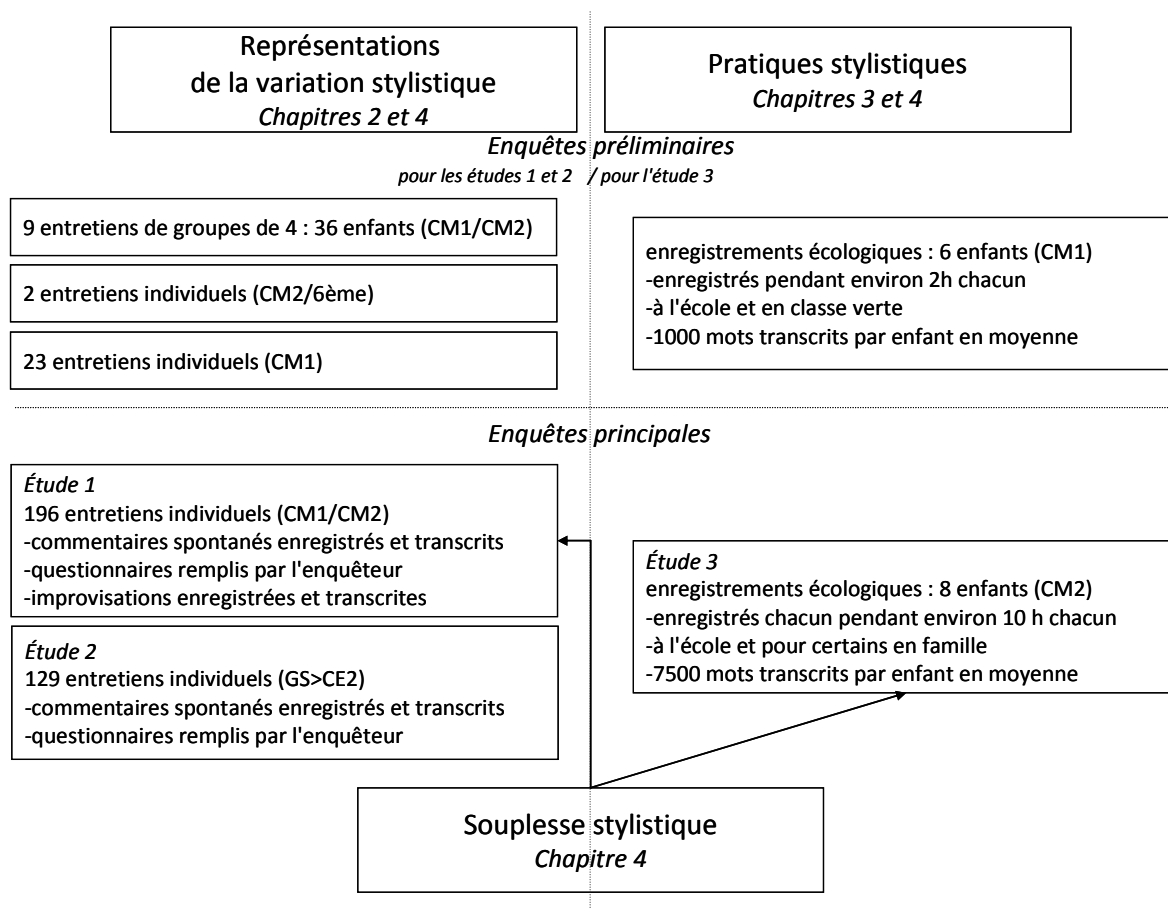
Représentations
de la variation stylistique
*Chapitres 2 et 4*

Pratiques stylistiques
*Chapitres 3 et 4*

*Enquêtes préliminaires*
*pour les études 1 et 2 / pour l'étude 3*

9 entretiens de groupes de 4 : 36 enfants (CM1/CM2)

2 entretiens individuels (CM2/6ème)

23 entretiens individuels (CM1)

enregistrements écologiques : 6 enfants (CM1)
-enregistrés pendant environ 2h chacun
-à l'école et en classe verte
-1000 mots transcrits par enfant en moyenne

*Enquêtes principales*

*Étude 1*
196 entretiens individuels (CM1/CM2)
-commentaires spontanés enregistrés et transcrits
-questionnaires remplis par l'enquêteur
-improvisations enregistrées et transcrites

*Étude 2*
129 entretiens individuels (GS>CE2)
-commentaires spontanés enregistrés et transcrits
-questionnaires remplis par l'enquêteur

*Étude 3*
enregistrements écologiques : 8 enfants (CM2)
-enregistrés chacun pendant environ 10 h chacun
-à l'école et pour certains en famille
-7500 mots transcrits par enfant en moyenne

Souplesse stylistique
*Chapitre 4*